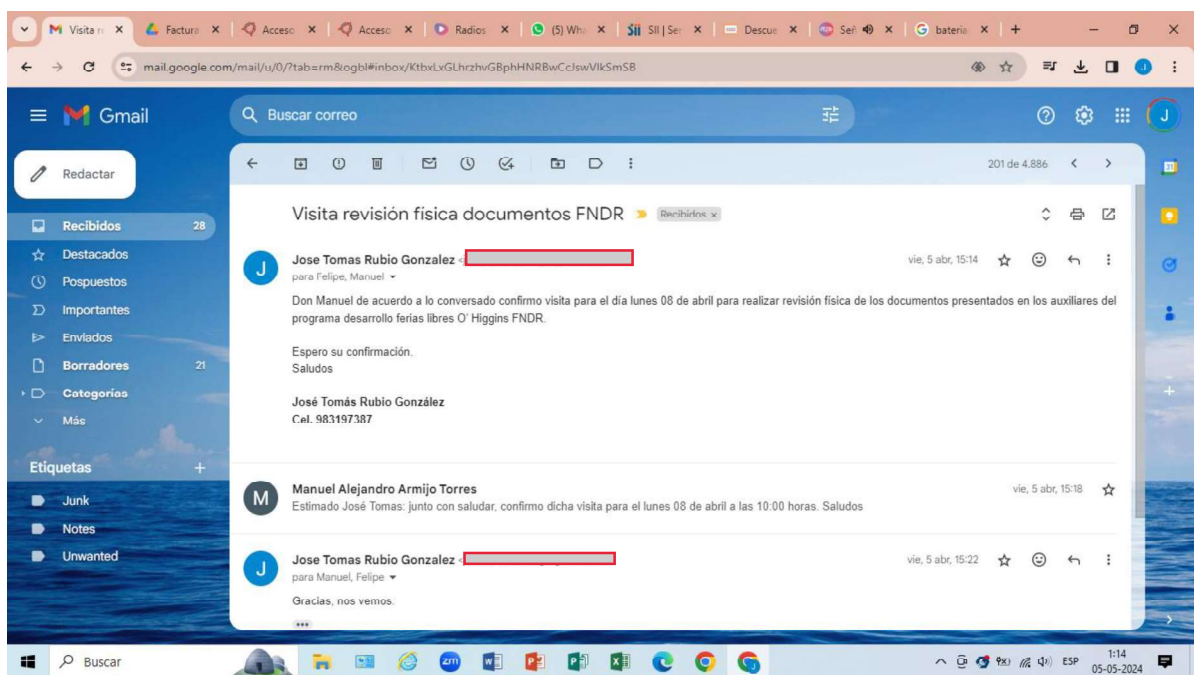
Visita r ×
Factura ×
Acceso ×
Acceso ×
Radios ×
(5) Wha ×
SII | Ser ×
Descue ×
Señ ×
bateria ×
+

mail.google.com/mail/u/0/?tab=rm&ogbl#inbox/KtbxLxGLhrzhvGBphHNRBwCcJswVlkSmSB

Gmail
Buscar correo

Redactar

Recibidos 28
Destacados
Pospuestos
Importantes
Enviados
Borradores 21
Categorías
Más

Etiquetas +
Junk
Notes
Unwanted

201 de 4.886

Visita revisión física documentos FNDR Recibidos ×

Jose Tomas Rubio Gonzalez <
para Felipe, Manuel
vie, 5 abr, 15:14

Don Manuel de acuerdo a lo conversado confirmo visita para el día lunes 08 de abril para realizar revisión física de los documentos presentados en los auxiliares del programa desarrollo ferias libres O' Higgins FNDR.

Espero su confirmación.
Saludos

José Tomás Rubio González
Cel. 983197387

Manuel Alejandro Armijo Torres
vie, 5 abr, 15:18
Estimado José Tomas: junto con saludar, confirmo dicha visita para el lunes 08 de abril a las 10:00 horas. Saludos

Jose Tomas Rubio Gonzalez <
para Manuel, Felipe
vie, 5 abr, 15:22

Gracias, nos vemos.

Buscar
ESP
1:14
05-05-2024